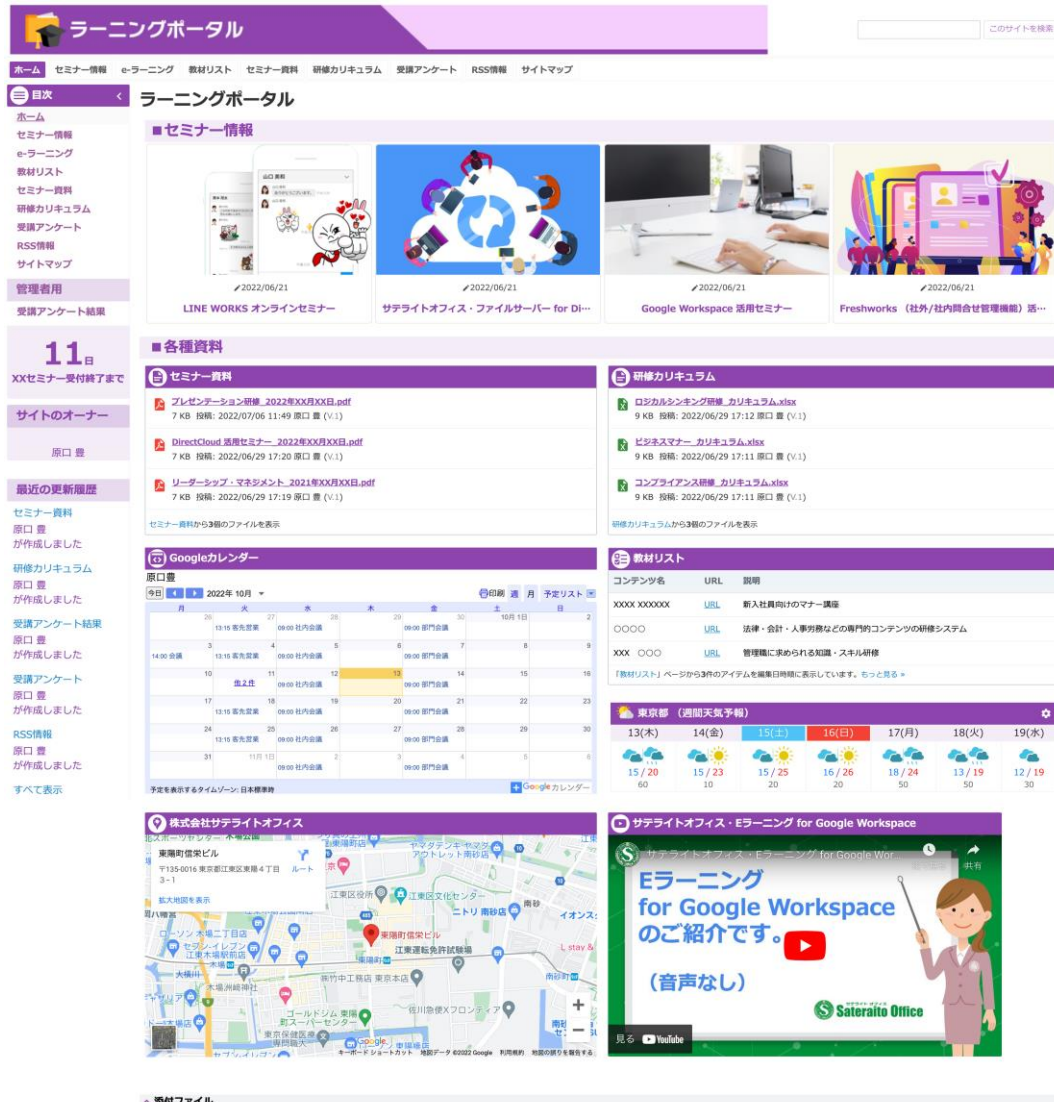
ラーニングポータル

このサイトを検索

ホーム　セミナー情報　e-ラーニング　教材リスト　セミナー資料　研修カリキュラム　受講アンケート　RSS情報　サイトマップ

目次
ホーム
セミナー情報
e-ラーニング
教材リスト
セミナー資料
研修カリキュラム
受講アンケート
RSS情報
サイトマップ

管理者用
受講アンケート結果

11日
XXセミナー受付終了まで

サイトのオーナー
原口 豊

最近の更新履歴
セミナー資料
原口 豊
が作成しました

研修カリキュラム
原口 豊
が作成しました

受講アンケート結果
原口 豊
が作成しました

受講アンケート
原口 豊
が作成しました

RSS情報
原口 豊
が作成しました

すべて表示

ラーニングポータル

■セミナー情報

2022/06/21
LINE WORKS オンラインセミナー

2022/06/21
サテライトオフィス・ファイルサーバー for Di…

2022/06/21
Google Workspace 活用セミナー

2022/06/21
Freshworks （社外/社内問合せ管理機能）活…

■各種資料

セミナー資料
プレゼンテーション研修_2022年XX月XX日.pdf
7 KB 投稿: 2022/07/06 11:49 原口 豊 (V.1)
DirectCloud 活用セミナー_2022年XX月XX日.pdf
7 KB 投稿: 2022/06/29 17:20 原口 豊 (V.1)
リーダーシップ・マネジメント_2021年XX月XX日.pdf
7 KB 投稿: 2022/06/29 17:19 原口 豊 (V.1)
セミナー資料から3個のファイルを表示

研修カリキュラム
ロジカルシンキング研修_カリキュラム.xlsx
9 KB 投稿: 2022/06/29 17:12 原口 豊 (V.1)
ビジネスマナー_カリキュラム.xlsx
9 KB 投稿: 2022/06/29 17:11 原口 豊 (V.1)
コンプライアンス研修_カリキュラム.xlsx
9 KB 投稿: 2022/06/29 17:11 原口 豊 (V.1)
研修カリキュラムから3個のファイルを表示

Googleカレンダー
原口豊
今日 2022年 10月 印刷 週 月 予定リスト
月 火 水 木 金 土 日
13:15 客先営業　09:00 社内会議　09:00 部門会議
14:00 会議
他2件
予定を表示するタイムゾーン: 日本標準時
Googleカレンダー

教材リスト
| コンテンツ名 | URL | 説明 |
|---|---|---|
| XXXX XXXXXX | URL | 新入社員向けのマナー講座 |
| ○○○○ | URL | 法律・会計・人事労務などの専門的コンテンツの研修システム |
| XXX ○○○ | URL | 管理職に求められる知識・スキル研修 |
「教材リスト」ページから3件のアイテムを編集日時順に表示しています。もっと見る »

東京都 （週間天気予報）
| 13(木) | 14(金) | 15(土) | 16(日) | 17(月) | 18(火) | 19(水) |
|---|---|---|---|---|---|---|
| 15 / 20 | 15 / 23 | 15 / 25 | 16 / 26 | 18 / 24 | 13 / 19 | 12 / 19 |
| 60 | 10 | 20 | 20 | 50 | 50 | 30 |

株式会社サテライトオフィス
東陽町信栄ビル
〒135-0016 東京都江東区東陽４丁目3-1
ルート
拡大地図を表示
東陽町信栄ビル
江東区役所　江東区文化センター　ニトリ 南砂店　江東運転免許試験場　東京本店
キーボード ショートカット 地図データ ©2022 Google 利用規約 地図の誤りを報告する

サテライトオフィス・Eラーニング for Google Workspace
サテライトオフィス・Eラーニング for Google Wor...
共有
Eラーニング
for Google Workspace
のご紹介です。
（音声なし）
Sateraito Office
見る YouTube

添付ファイル